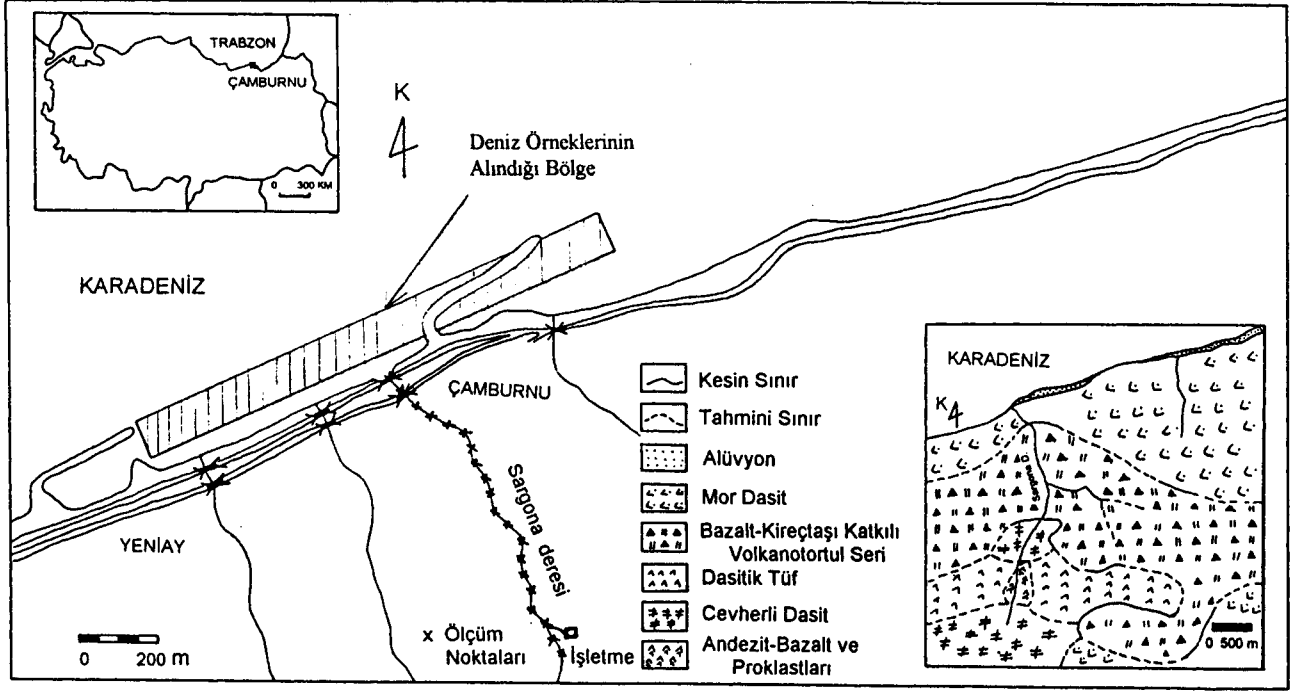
TRABZON
ÇAMBURNU
0 300 KM

K

Deniz Örneklerinin Alındığı Bölge

KARADENİZ

ÇAMBURNU

YENİAY

Sargona deresi

x Ölçüm Noktaları

İşletme

0 200 m

Kesin Sınır
Tahmini Sınır
Alüvyon
Mor Dasit
Bazalt-Kireçtaşı Katkılı Volkanotortul Seri
Dasitik Tüf
Cevherli Dasit
Andezit-Bazalt ve Proklastları

KARADENİZ
K
Sargona
0 500 m